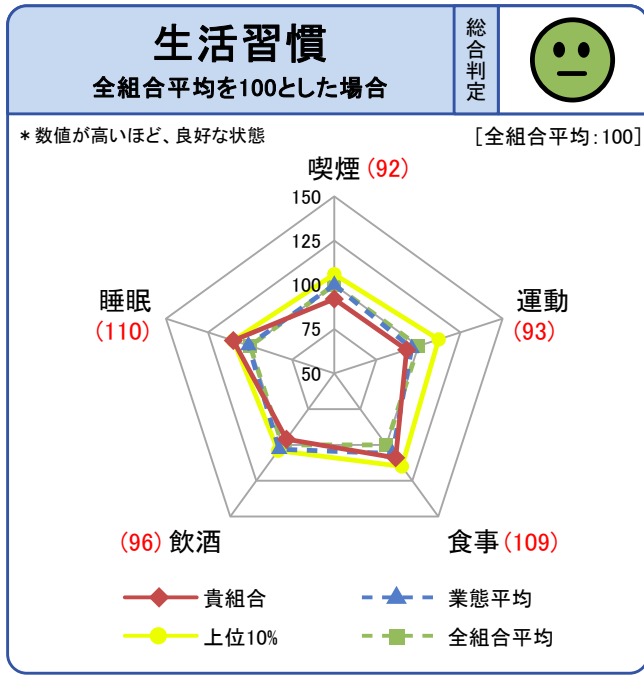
生活習慣
全組合平均を100とした場合

総合判定

＊数値が高いほど、良好な状態

［全組合平均：100］

喫煙 (92)

150
125
100
75
50

運動 (93)

睡眠 (110)

(96) 飲酒

食事 (109)

貴組合
業態平均
上位10%
全組合平均